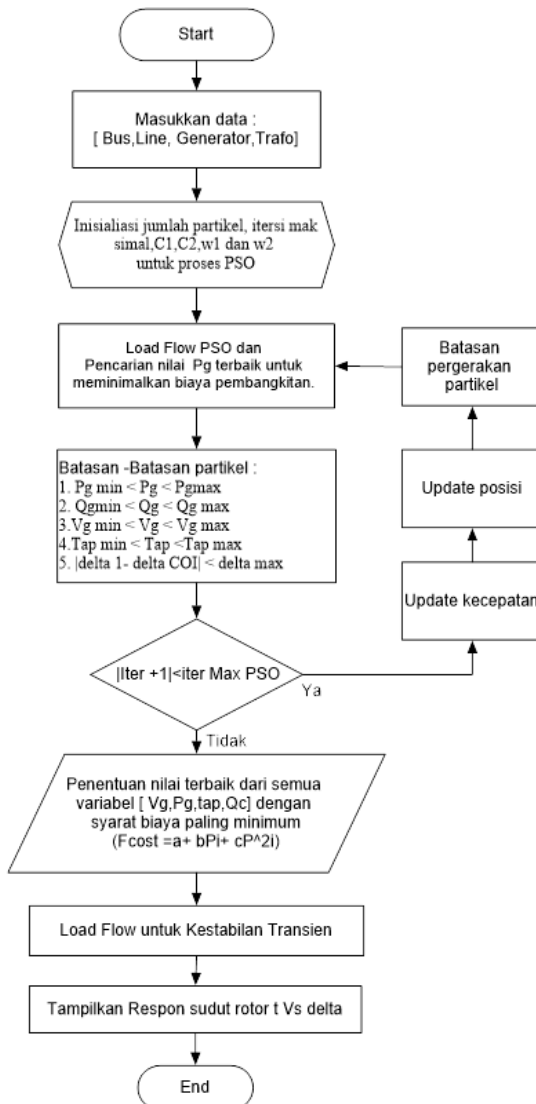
Start

Masukkan data :
[ Bus,Line, Generator,Trafo]

Inisialiasi jumlah partikel, itersi mak simal,C1,C2,w1 dan w2 untuk proses PSO

Load Flow PSO dan Pencarian nilai Pg terbaik untuk meminimalkan biaya pembangkitan.

Batasan pergerakan partikel

Batasan -Batasan partikel :
1. Pg min < Pg < Pgmax
2. Qgmin < Qg < Qg max
3.Vg min < Vg < Vg max
4.Tap min < Tap <Tap max
5. |delta 1- delta COI| < delta max

Update posisi

Update kecepatan

|Iter +1|<iter Max PSO

Ya

Tidak

Penentuan nilai terbaik dari semua variabel [ Vg,Pg,tap,Qc] dengan syarat biaya paling minimum (Fcost =a+ bPi+ cP^2i)

Load Flow untuk Kestabilan Transien

Tampilkan Respon sudut rotor t Vs delta

End